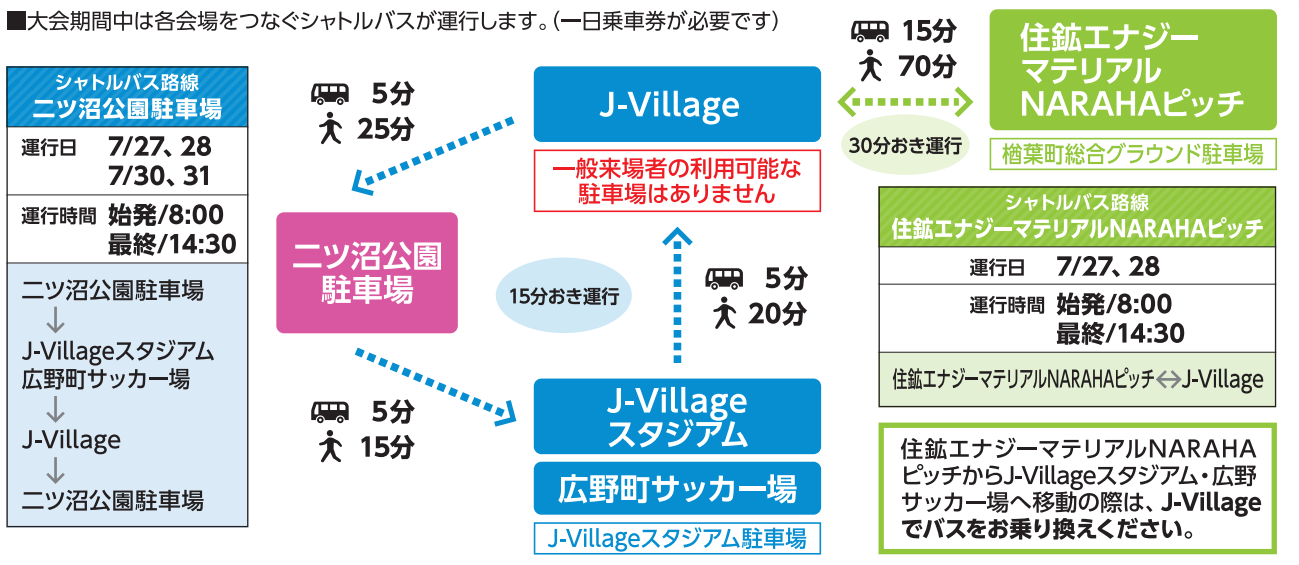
■大会期間中は各会場をつなぐシャトルバスが運行します。(一日乗車券が必要です)

シャトルバス路線
二ツ沼公園駐車場

| 運行日 | 7/27、28 7/30、31 |
|---|---|
| 運行時間 | 始発/8:00 最終/14:30 |

二ツ沼公園駐車場
↓
J-Villageスタジアム
広野町サッカー場
↓
J-Village
↓
二ツ沼公園駐車場

5分
25分

J-Village

一般来場者の利用可能な駐車場はありません

15分
70分

30分おき運行

住鉱エナジーマテリアルNARAHAピッチ

楢葉町総合グラウンド駐車場

二ツ沼公園駐車場

15分おき運行

5分
20分

5分
15分

J-Villageスタジアム

広野町サッカー場

J-Villageスタジアム駐車場

シャトルバス路線
住鉱エナジーマテリアルNARAHAピッチ

| 運行日 | 7/27、28 |
|---|---|
| 運行時間 | 始発/8:00 最終/14:30 |

住鉱エナジーマテリアルNARAHAピッチ⇔J-Village

住鉱エナジーマテリアルNARAHAピッチからJ-Villageスタジアム・広野サッカー場へ移動の際は、J-Villageでバスをお乗り換えください。